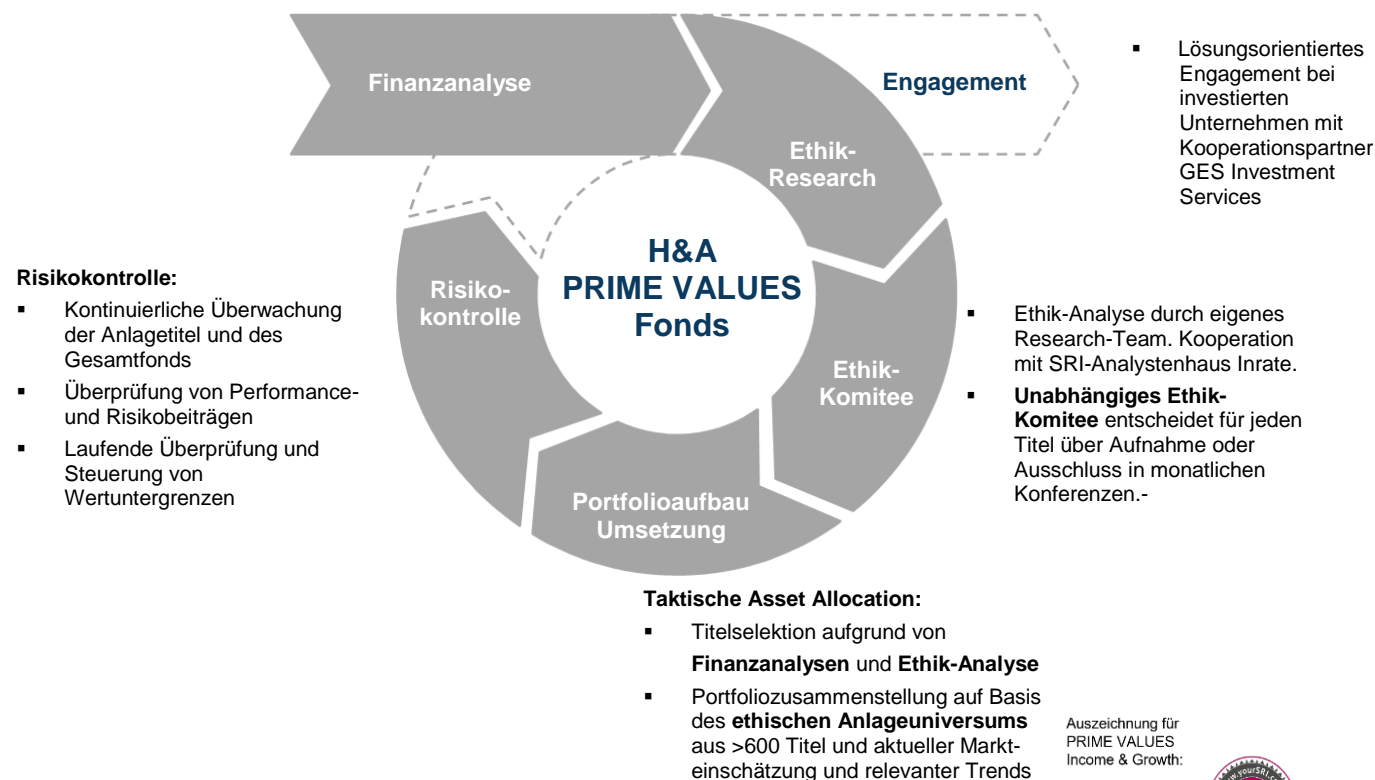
Finanzanalyse

Engagement

▪ Lösungsorientiertes Engagement bei investierten Unternehmen mit Kooperationspartner GES Investment Services

Ethik-Research

H&A
PRIME VALUES
Fonds

Risikokontrolle:
▪ Kontinuierliche Überwachung der Anlagetitel und des Gesamtfonds
▪ Überprüfung von Performance- und Risikobeiträgen
▪ Laufende Überprüfung und Steuerung von Wertuntergrenzen

Risiko-kontrolle

Ethik-Komitee

▪ Ethik-Analyse durch eigenes Research-Team. Kooperation mit SRI-Analystenhaus Inrate.
▪ **Unabhängiges Ethik-Komitee** entscheidet für jeden Titel über Aufnahme oder Ausschluss in monatlichen Konferenzen.-

Portfolioaufbau
Umsetzung

**Taktische Asset Allocation:**
▪ Titelselektion aufgrund von **Finanzanalysen** und **Ethik-Analyse**
▪ Portfoliozusammenstellung auf Basis des **ethischen Anlageuniversums** aus >600 Titel und aktueller Markteinschätzung und relevanter Trends

Auszeichnung für PRIME VALUES Income & Growth:

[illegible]